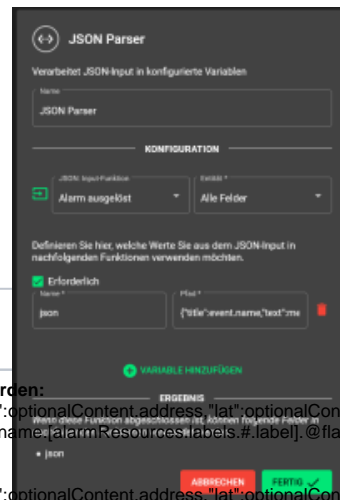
JSON Parser

Verarbeitet JSON-Input in konfigurierte Variablen

Name
JSON Parser

KONFIGURATION

JSON Input-Funktion
Alarm ausgelöst

Einfüh *
Alle Felder

Definieren Sie hier, welche Werte Sie aus dem JSON-Input in nachfolgenden Funktionen verwenden möchten.

Erforderlich

Name *
json

Pfad *
{"title":event.name,"text":me

VARIABLE HINZUFÜGEN

rden:
":optionalContent.address,"lat":optionalCon
name,[alarmResources.labels.#.label].@fla

ERGEBNIS

Wenn diese Funktion abgeschlossen ist, können folgende Felder in

• json

ABBRECHEN
FERTIG

":optionalContent.address,"lat":optionalCon